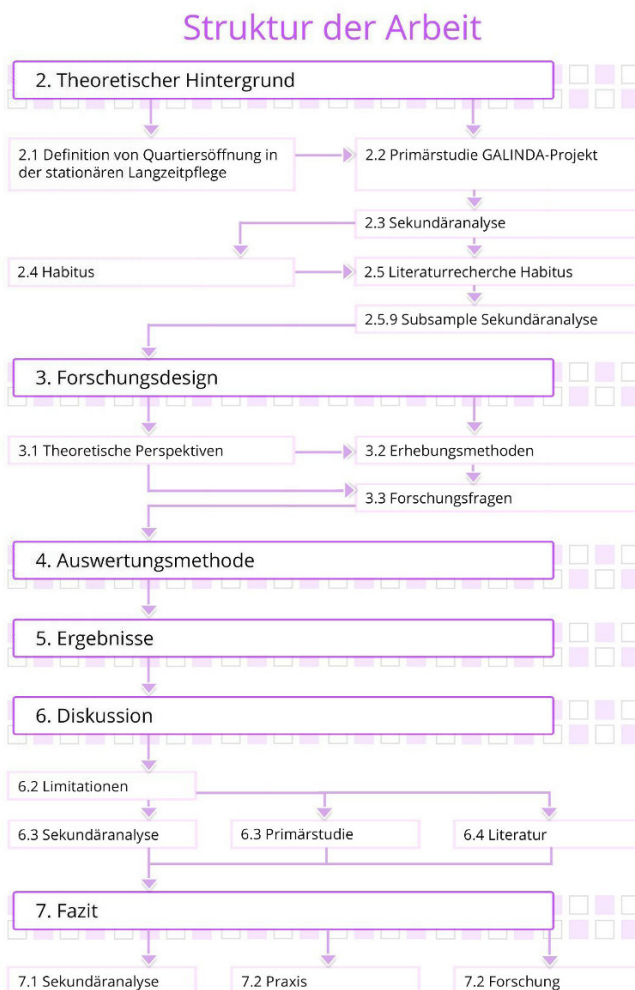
Struktur der Arbeit

2. Theoretischer Hintergrund

2.1 Definition von Quartiersöffnung in der stationären Langzeitpflege

2.2 Primärstudie GALINDA-Projekt

2.3 Sekundäranalyse

2.4 Habitus

2.5 Literaturrecherche Habitus

2.5.9 Subsample Sekundäranalyse

3. Forschungsdesign

3.1 Theoretische Perspektiven

3.2 Erhebungsmethoden

3.3 Forschungsfragen

4. Auswertungsmethode

5. Ergebnisse

6. Diskussion

6.2 Limitationen

6.3 Sekundäranalyse

6.3 Primärstudie

6.4 Literatur

7. Fazit

7.1 Sekundäranalyse

7.2 Praxis

7.2 Forschung